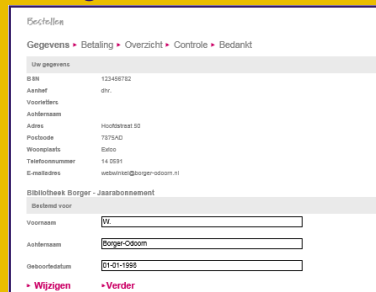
Bestellen

Gegevens ▸ Betaling ▸ Overzicht ▸ Controle ▸ Bedankt

Uw gegevens

| | |
|---|---|
| BSN | 123456782 |
| Aanhef | dhr. |
| Voorletters | |
| Achternaam | |
| Adres | Hoofdstraat 50 |
| Postcode | 7875AD |
| Woonplaats | Exloo |
| Telefoonnummer | 14 0591 |
| E-mailadres | webwinkel@borger-odoorn.nl |

Bibliotheek Borger - Jaarabonnement

Bestemd voor

Voornaam W.

Achternaam Borger-Odoorn

Geboortedatum 01-01-1998

▸ Wijzigen ▸ Verder